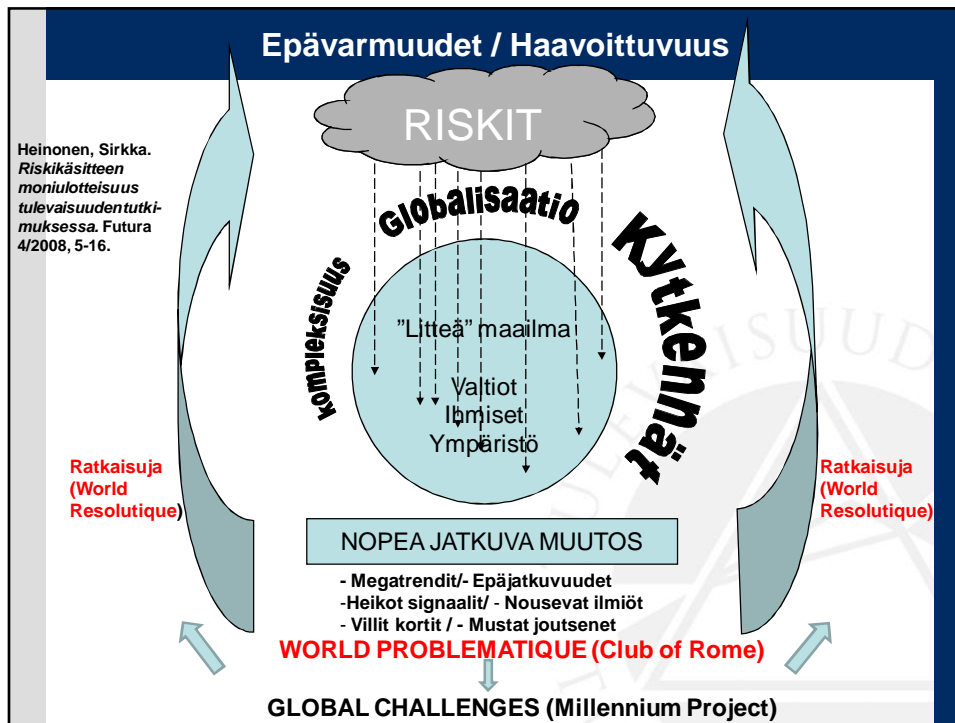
Epävarmuudet / Haavoittuvuus

RISKIT

Heinonen, Sirkka. *Riskikäsitteen moniulotteisuus tulevaisuudentutkimuksessa.* Futura 4/2008, 5-16.

Globalisaatio

Kompleksisuus

Kytkennät

"Litteä" maailma

Valtiot
Ihmiset
Ympäristö

Ratkaisuja (World Resolutique)

Ratkaisuja (World Resolutique)

NOPEA JATKUVA MUUTOS

- Megatrendit/- Epäjatkuvuudet
-Heikot signaalit/ - Nousevat ilmiöt
- Villit kortit / - Mustat joutsenet

WORLD PROBLEMATIQUE (Club of Rome)

GLOBAL CHALLENGES (Millennium Project)